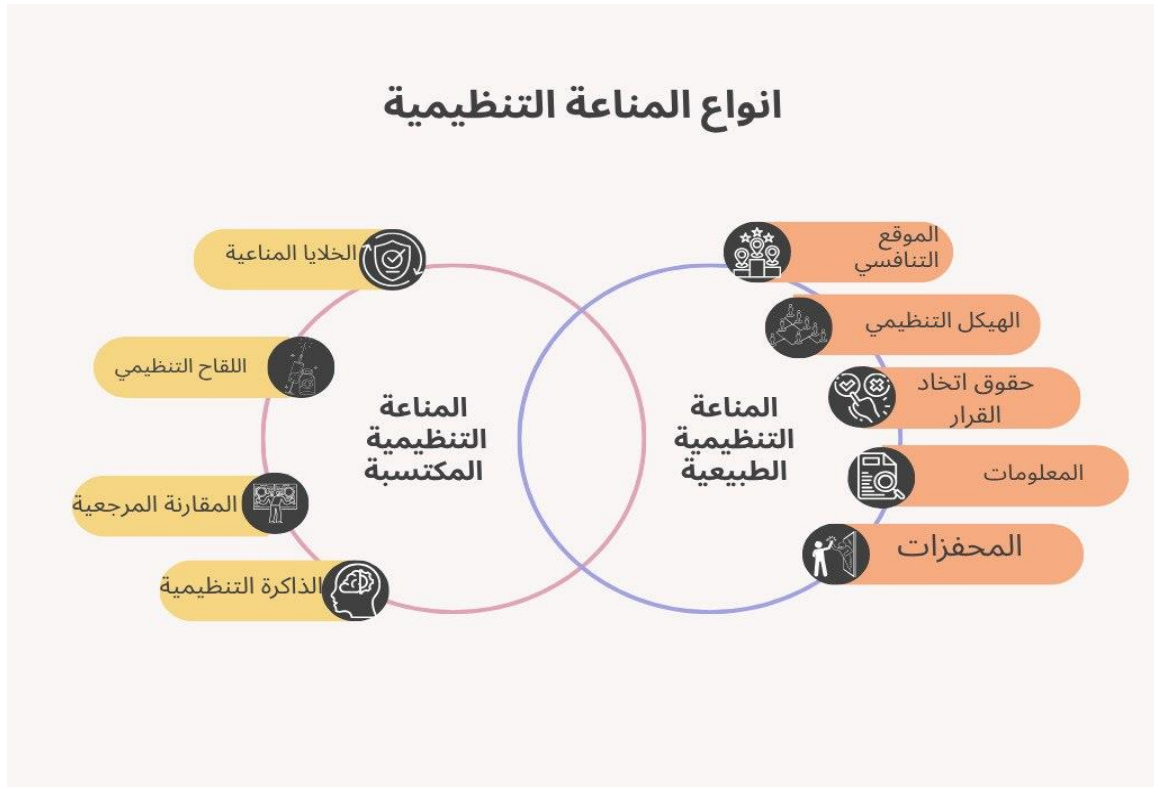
انواع المناعة التنظيمية

المناعة التنظيمية الطبيعية

الموقع التنافسي

الهيكل التنظيمي

حقوق اتخاد القرار

المعلومات

المحفزات

المناعة التنظيمية المكتسبة

الخلايا المناعية

اللقاح التنظيمي

المقارنة المرجعية

الذاكرة التنظيمية